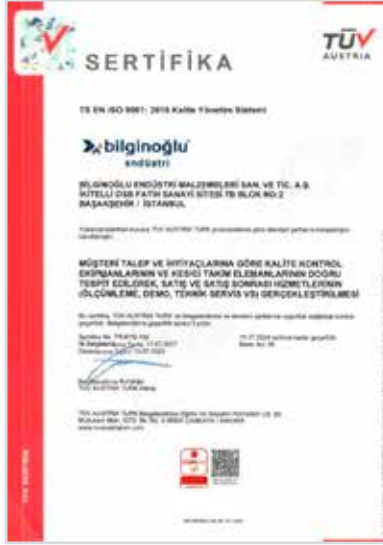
SERTİFİKA

TÜV AUSTRIA

TS EN ISO 9001: 2015 Kalite Yönetim Sistemi

bilginoğlu endüstri

BILGINOĞLU ENDÜSTRİ MALZEMELERİ SAN. VE TİC. A.Ş.
İKİTELLİ OSB FATİH SANAYİ SİTESİ 7B BLOK NO:2
BAŞAKŞEHİR / İSTANBUL

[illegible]

MÜŞTERİ TALEP VE İHTİYAÇLARINA GÖRE KALİTE KONTROL EKİPMANLARININ VE KESİCİ TAKIM ELEMANLARININ DOĞRU TESPİT EDİLEREK, SATIŞ VE SATIŞ SONRASI HİZMETLERİNİN (ÖLÇÜMLEME, DEMO, TEKNİK SERVİS VS) GERÇEKLEŞTİRİLMESİ

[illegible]

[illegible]

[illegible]

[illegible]